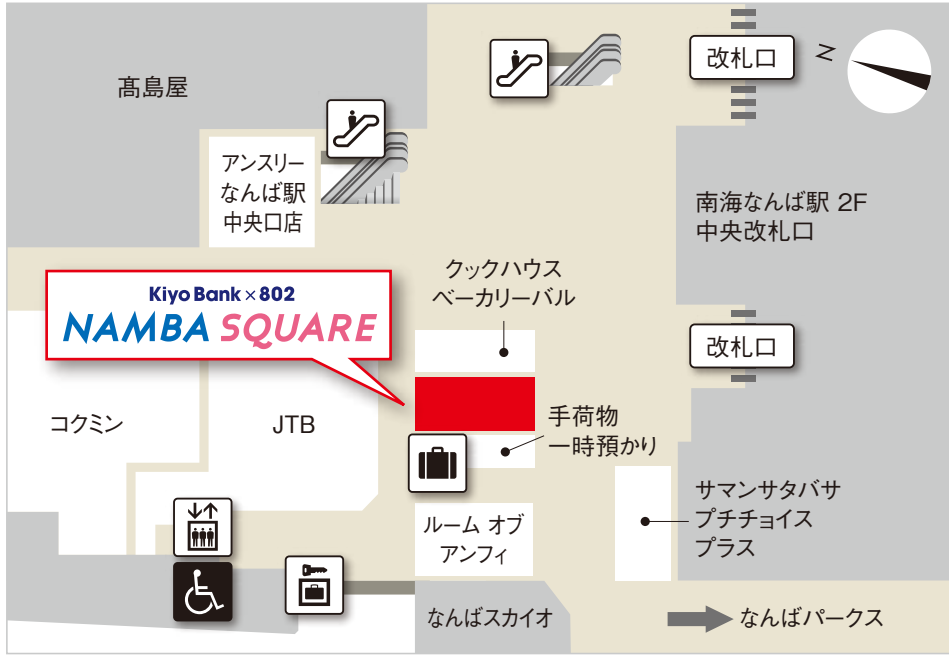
髙島屋

アンスリー なんば駅 中央口店

改札口

N

南海なんば駅 2F 中央改札口

クックハウス ベーカリーバル

Kiyo Bank × 802
NAMBA SQUARE

改札口

コクミン

JTB

手荷物 一時預かり

サマンサタバサ プチチョイス プラス

ルーム オブ アンフィ

なんばスカイオ

なんばパークス